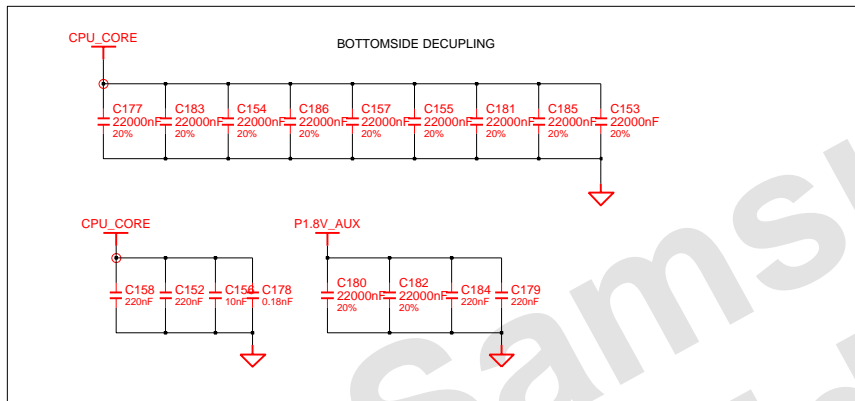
CPU_CORE

BOTTOMSIDE DECUPLING

C177 22000nF 20%
C183 22000nF 20%
C154 22000nF 20%
C186 22000nF 20%
C157 22000nF 20%
C155 22000nF 20%
C181 22000nF 20%
C185 22000nF 20%
C153 22000nF 20%

CPU_CORE

C158 220nF
C152 220nF
C156 10nF
C178 0.18nF

P1.8V_AUX

C180 22000nF 20%
C182 22000nF 20%
C184 220nF
C179 220nF

Samsu